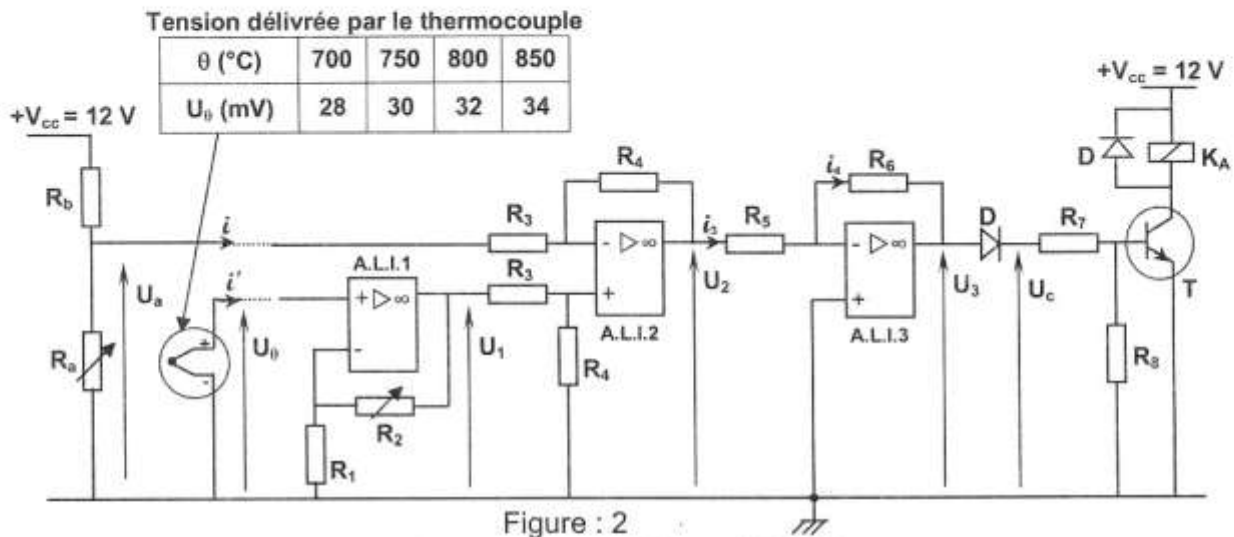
Tension délivrée par le thermocouple

| θ (°C) | 700 | 750 | 800 | 850 |
|---|---|---|---|---|
| $U_θ$ (mV) | 28 | 30 | 32 | 34 |

$+V_{cc} = 12$ V

$R_b$

$i$

$i'$

$U_a$

$R_a$

+

-

$U_θ$

A.L.I.1

$+ \triangleright \infty$

-

$R_2$

$R_1$

$U_1$

$R_3$

$R_3$

$R_4$

$- \triangleright \infty$

+

A.L.I.2

$R_4$

$i_3$

$U_2$

$R_5$

$i_4$

$R_6$

$- \triangleright \infty$

+

A.L.I.3

$U_3$

D

$U_c$

$R_7$

$R_8$

$+V_{cc} = 12$ V

D

$K_A$

T

Figure : 2